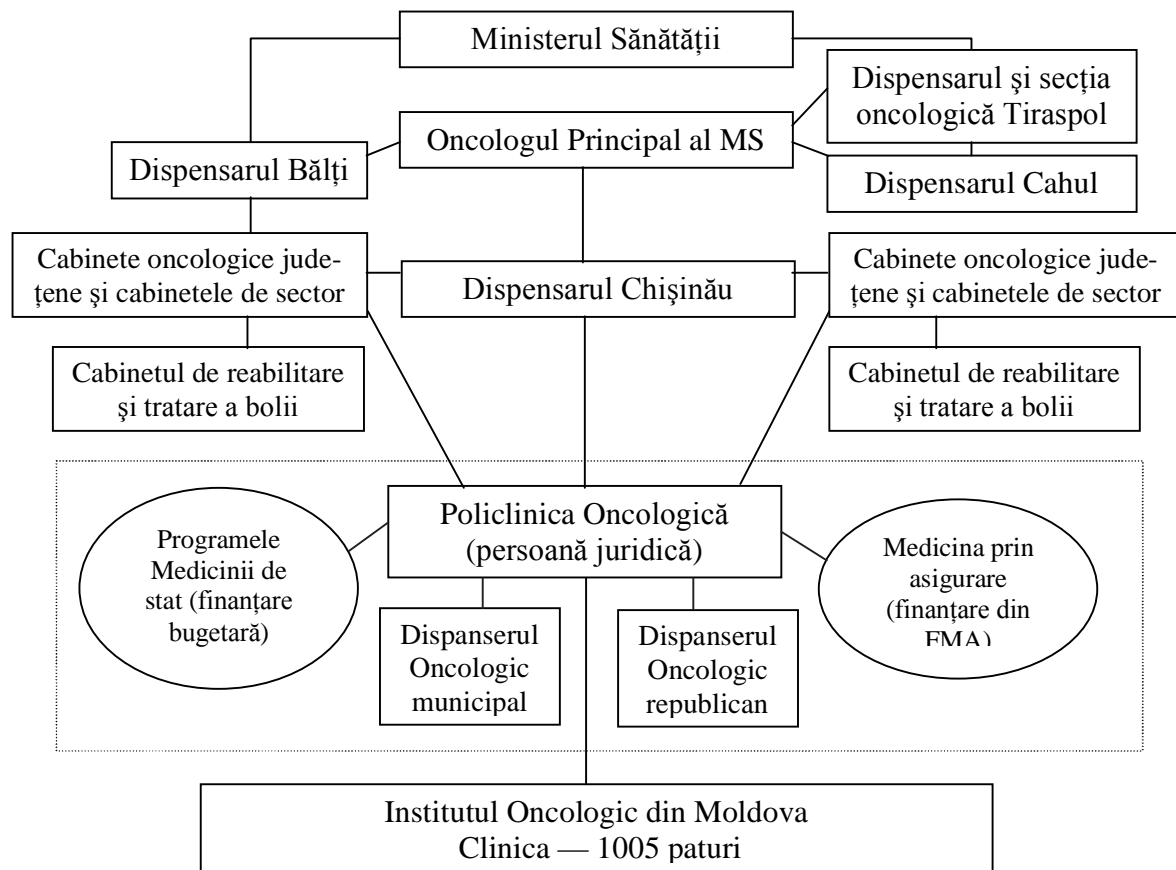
Ministerul Sănătății

Dispensarul şi secția oncologică Tiraspol

Oncologul Principal al MS

Dispensarul Bălți

Dispensarul Cahul

Cabinete oncologice județene şi cabinetele de sector

Dispensarul Chişinău

Cabinete oncologice județene şi cabinetele de sector

Cabinetul de reabilitare şi tratare a bolii

Cabinetul de reabilitare şi tratare a bolii

Programele Medicinii de stat (finanțare bugetară)

Policlinica Oncologică (persoană juridică)

Medicina prin asigurare (finanțare din FMA)

Dispanserul Oncologic municipal

Dispanserul Oncologic republican

Institutul Oncologic din Moldova
Clinica — 1005 paturi